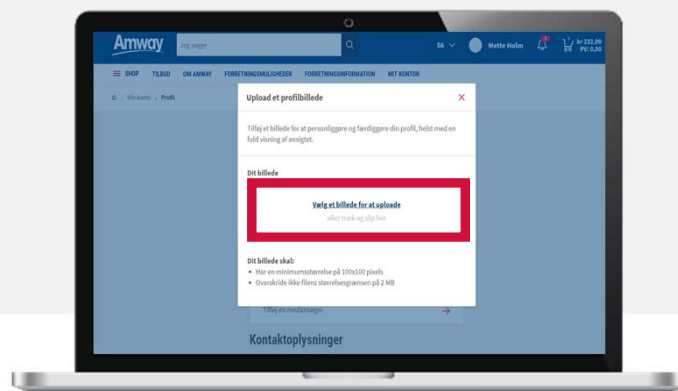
Amway

Jeg søger

DA

Mette Holm

kr 232,00
PV: 0,00

SHOP TILBUD OM AMWAY FORRETNINGSMULIGHEDER FORRETNINGSINFORMATION MIT KONTOR

Mit konto > Profil

Upload et profilbillede

Tilføj et billede for at personliggøre og færdiggøre din profil, helst med en fuld visning af ansigtet.

Dit billede

Vælg et billede for at uploade

eller træk og slip her

Dit billede skal:
• Har en minimumsstørrelse på 100x100 pixels
• Overskride ikke filens størrelsesgrænsen på 2 MB

Tilføj en medansøger

Kontaktoplysninger